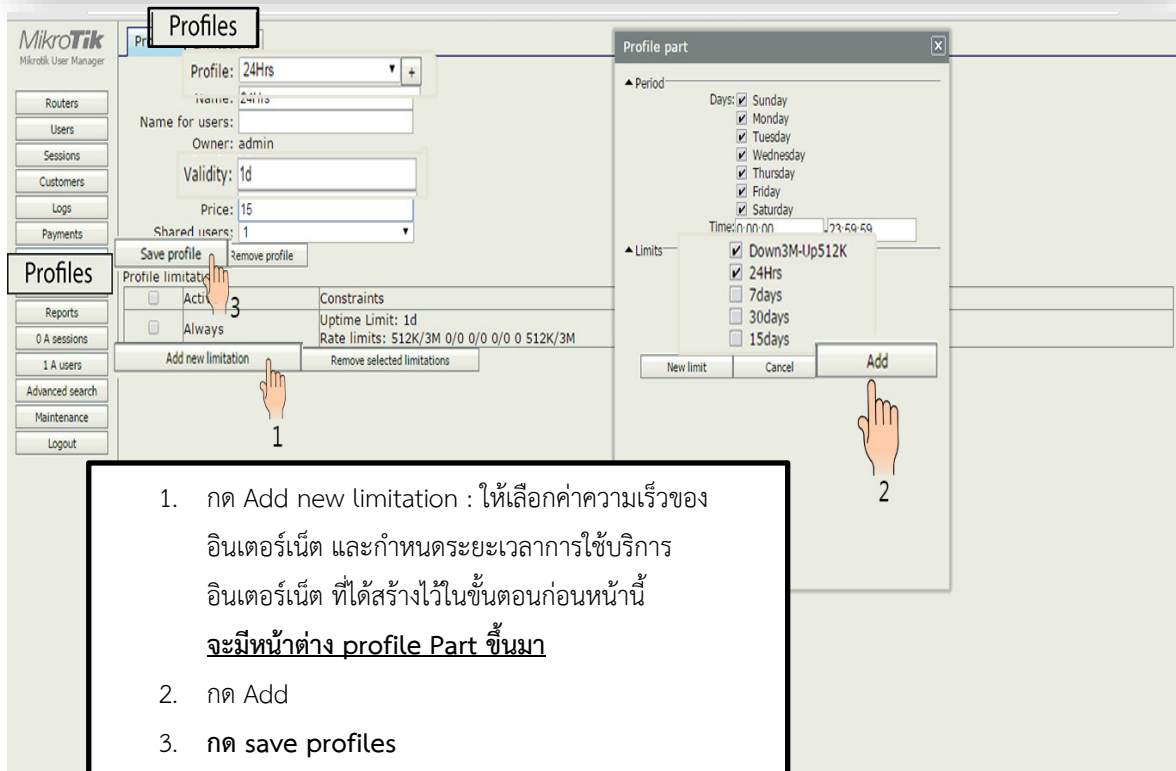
MikroTik
Mikrotik User Manager

Profiles

Profile: 24Hrs +
Name: 24Hrs
Name for users:
Owner: admin
Validity: 1d
Price: 15
Shared users: 1

Save profile Remove profile

Routers
Users
Sessions
Customers
Logs
Payments
Profiles
Reports
0 A sessions
1 A users
Advanced search
Maintenance
Logout

Profile limitations
| | Acti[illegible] | Constraints |
|---|---|---|
| | Always | Uptime Limit: 1d Rate limits: 512K/3M 0/0 0/0 0/0 0 512K/3M |

Add new limitation Remove selected limitations

1
3

Profile part
Period
Days: Sunday
Monday
Tuesday
Wednesday
Thursday
Friday
Saturday
Time: 0:00:00 23:59:59
Limits
Down3M-Up512K
24Hrs
7days
30days
15days
New limit Cancel Add

2

1. กด Add new limitation : ให้เลือกค่าความเร็วของอินเตอร์เน็ต และกำหนดระยะเวลาการใช้บริการอินเตอร์เน็ต ที่ได้สร้างไว้ในขั้นตอนก่อนหน้านี้
จะมีหน้าต่าง profile Part ขึ้นมา
2. กด Add
3. กด save profiles